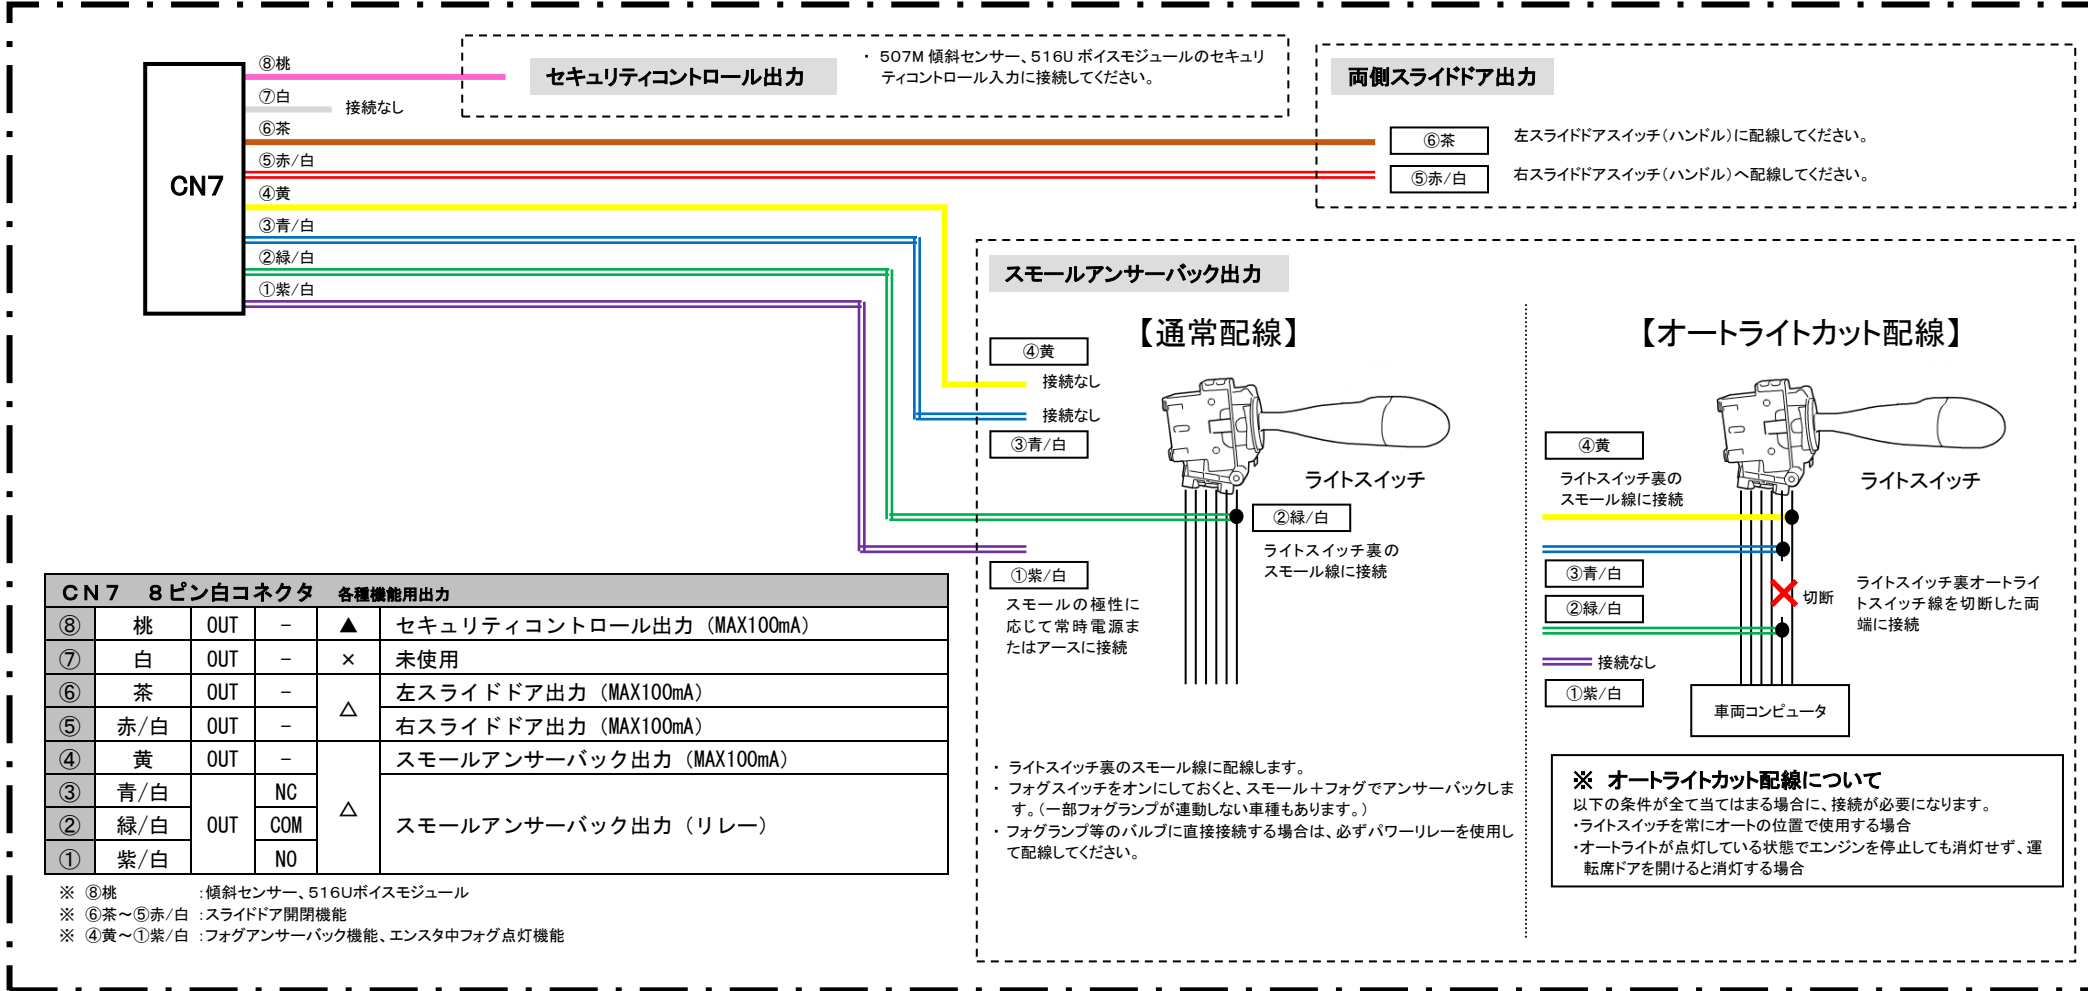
CN7

⑧桃
⑦白
接続なし
⑥茶
⑤赤/白
④黄
③青/白
②緑/白
①紫/白

セキュリティコントロール出力
・507M 傾斜センサー、516U ボイスモジュールのセキュリティコントロール入力に接続してください。

両側スライドドア出力
⑥茶
左スライドドアスイッチ(ハンドル)に配線してください。
⑤赤/白
右スライドドアスイッチ(ハンドル)へ配線してください。

スモールアンサーバック出力

【通常配線】
④黄
接続なし
接続なし
③青/白
ライトスイッチ
②緑/白
ライトスイッチ裏の スモール線に接続
①紫/白
スモールの極性に応じて常時電源またはアースに接続

【オートライトカット配線】
④黄
ライトスイッチ裏の スモール線に接続
ライトスイッチ
③青/白
切断
ライトスイッチ裏オートライトスイッチ線を切断した両端に接続
②緑/白
接続なし
①紫/白
車両コンピュータ

・ライトスイッチ裏のスモール線に配線します。
・フォグスイッチをオンにしておくと、スモール+フォグでアンサーバックします。(一部フォグランプが連動しない車種もあります。)
・フォグランプ等のバルブに直接接続する場合は、必ずパワーリレーを使用して配線してください。

※ オートライトカット配線について
以下の条件が全て当てはまる場合に、接続が必要になります。
・ライトスイッチを常にオートの位置で使用する場合
・オートライトが点灯している状態でエンジンを停止しても消灯せず、運転席ドアを開けると消灯する場合

CN7 8ピン白コネクタ 各種機能用出力

| ⑧ | 桃 | OUT | – | ▲ | セキュリティコントロール出力 (MAX100mA) |
|---|---|---|---|---|---|
| ⑦ | 白 | OUT | – | × | 未使用 |
| ⑥ | 茶 | OUT | – | △ | 左スライドドア出力 (MAX100mA) |
| ⑤ | 赤/白 | OUT | – | | 右スライドドア出力 (MAX100mA) |
| ④ | 黄 | OUT | – | △ | スモールアンサーバック出力 (MAX100mA) |
| ③ | 青/白 | OUT | NC | | スモールアンサーバック出力 (リレー) |
| ② | 緑/白 | | COM | | |
| ① | 紫/白 | | NO | | |

※ ⑧桃 :傾斜センサー、516Uボイスモジュール
※ ⑥茶~⑤赤/白 :スライドドア開閉機能
※ ④黄~①紫/白 :フォグアンサーバック機能、エンスタ中フォグ点灯機能